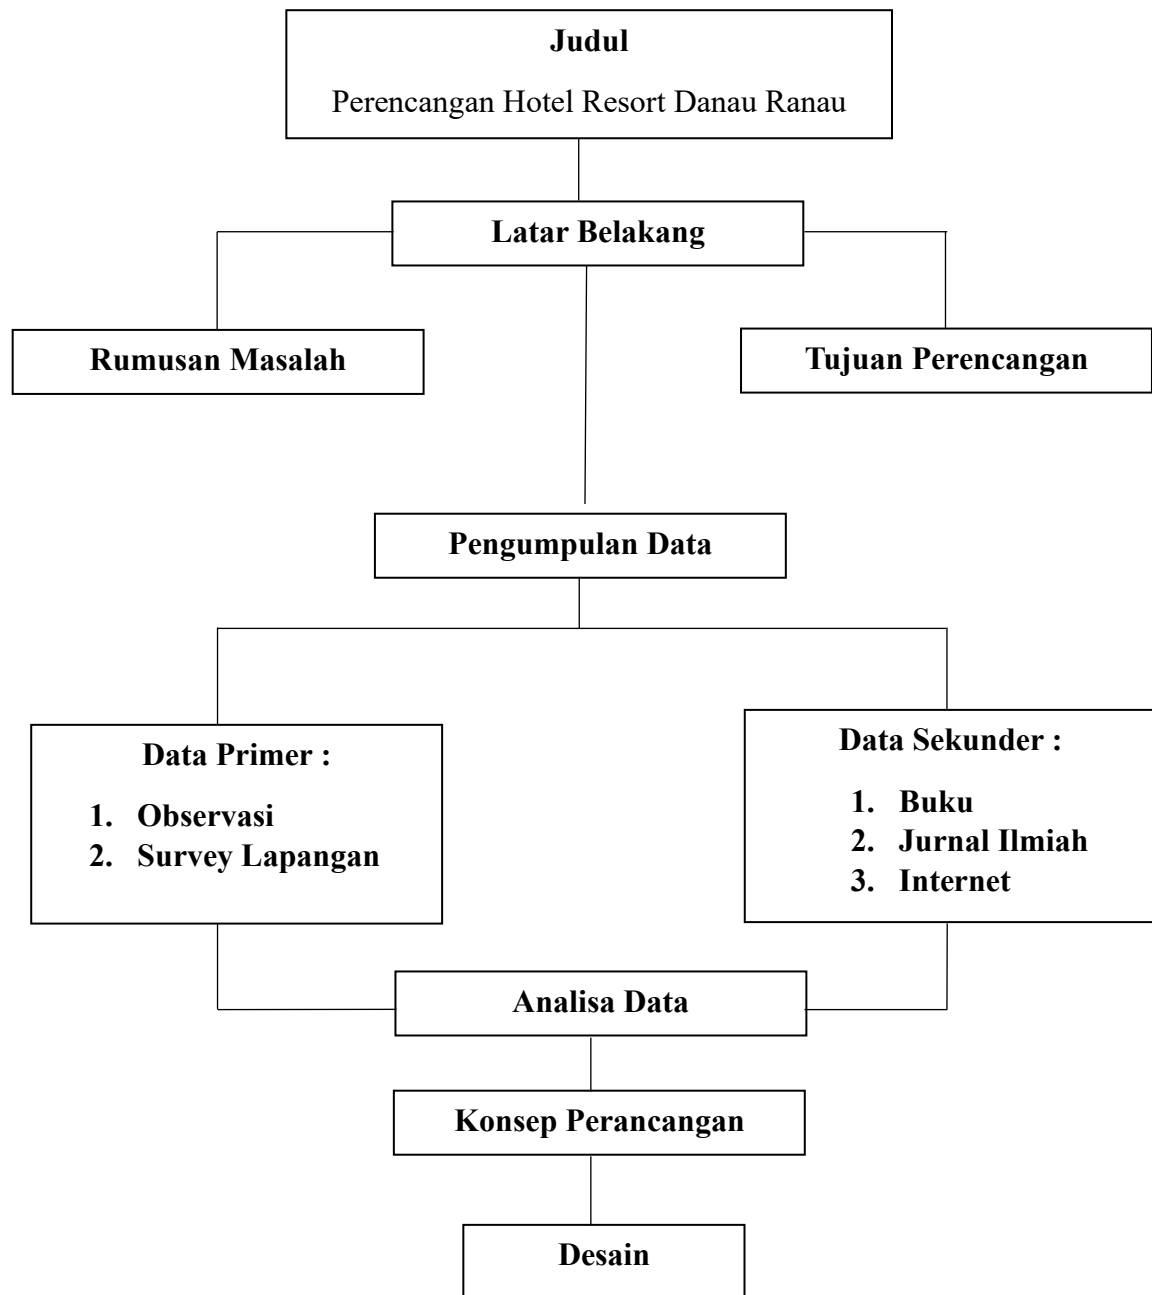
Judul

Perencangan Hotel Resort Danau Ranau

Latar Belakang

Rumusan Masalah

Tujuan Perencangan

Pengumpulan Data

Data Primer :

1. Observasi
2. Survey Lapangan

Data Sekunder :

1. Buku
2. Jurnal Ilmiah
3. Internet

Analisa Data

Konsep Perancangan

Desain